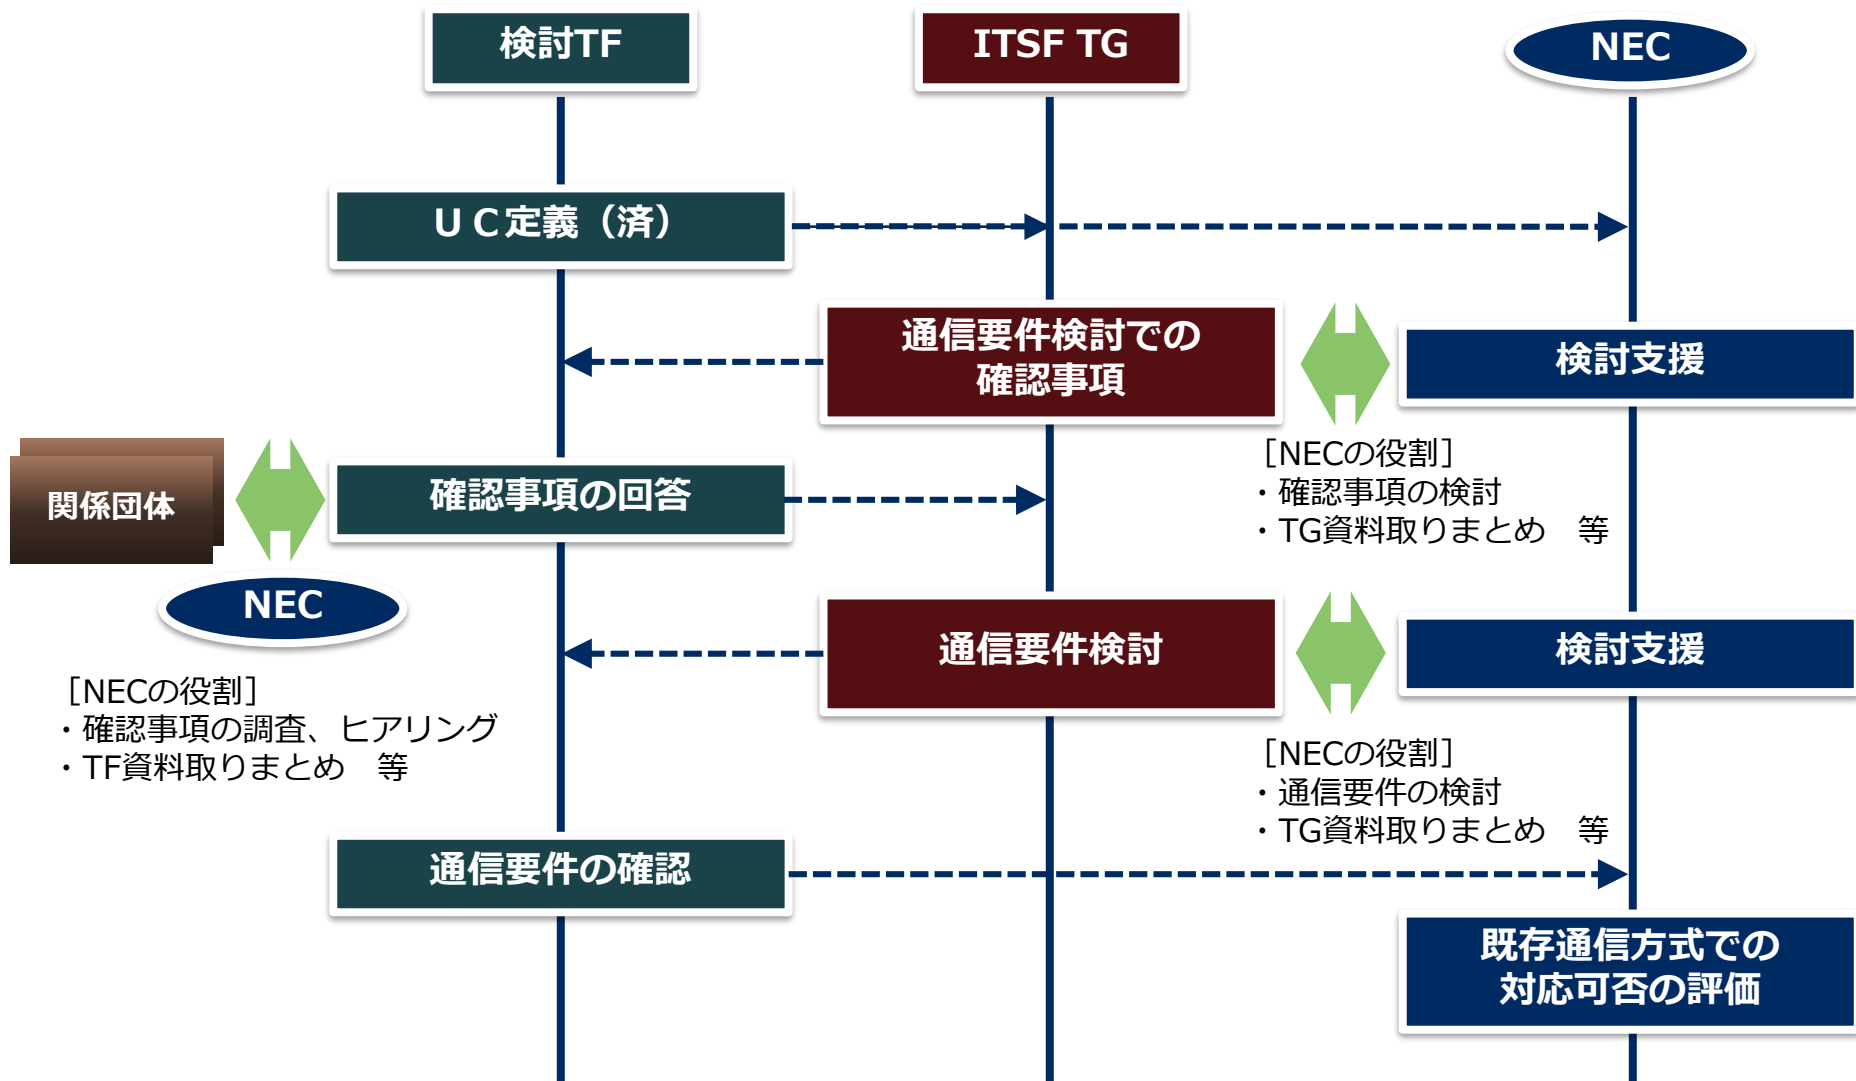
検討TF

ITSF TG

NEC

ＵＣ定義（済）

通信要件検討での確認事項

検討支援

［NECの役割］
・確認事項の検討
・TG資料取りまとめ　等

関係団体

確認事項の回答

NEC

［NECの役割］
・確認事項の調査、ヒアリング
・TF資料取りまとめ　等

通信要件検討

検討支援

［NECの役割］
・通信要件の検討
・TG資料取りまとめ　等

通信要件の確認

既存通信方式での対応可否の評価